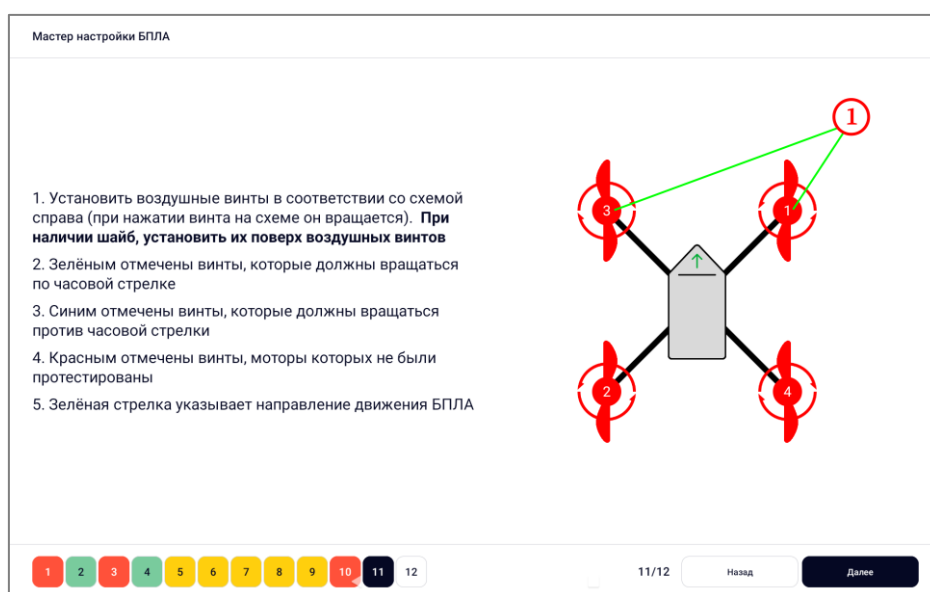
Мастер настройки БПЛА

1. Установить воздушные винты в соответствии со схемой справа (при нажатии винта на схеме он вращается). **При наличии шайб, установить их поверх воздушных винтов**

2. Зелёным отмечены винты, которые должны вращаться по часовой стрелке

3. Синим отмечены винты, которые должны вращаться против часовой стрелки

4. Красным отмечены винты, моторы которых не были протестированы

5. Зелёная стрелка указывает направление движения БПЛА

1

3

1

2

4

1 2 3 4 5 6 7 8 9 10 11 12

11/12

Назад

Далее